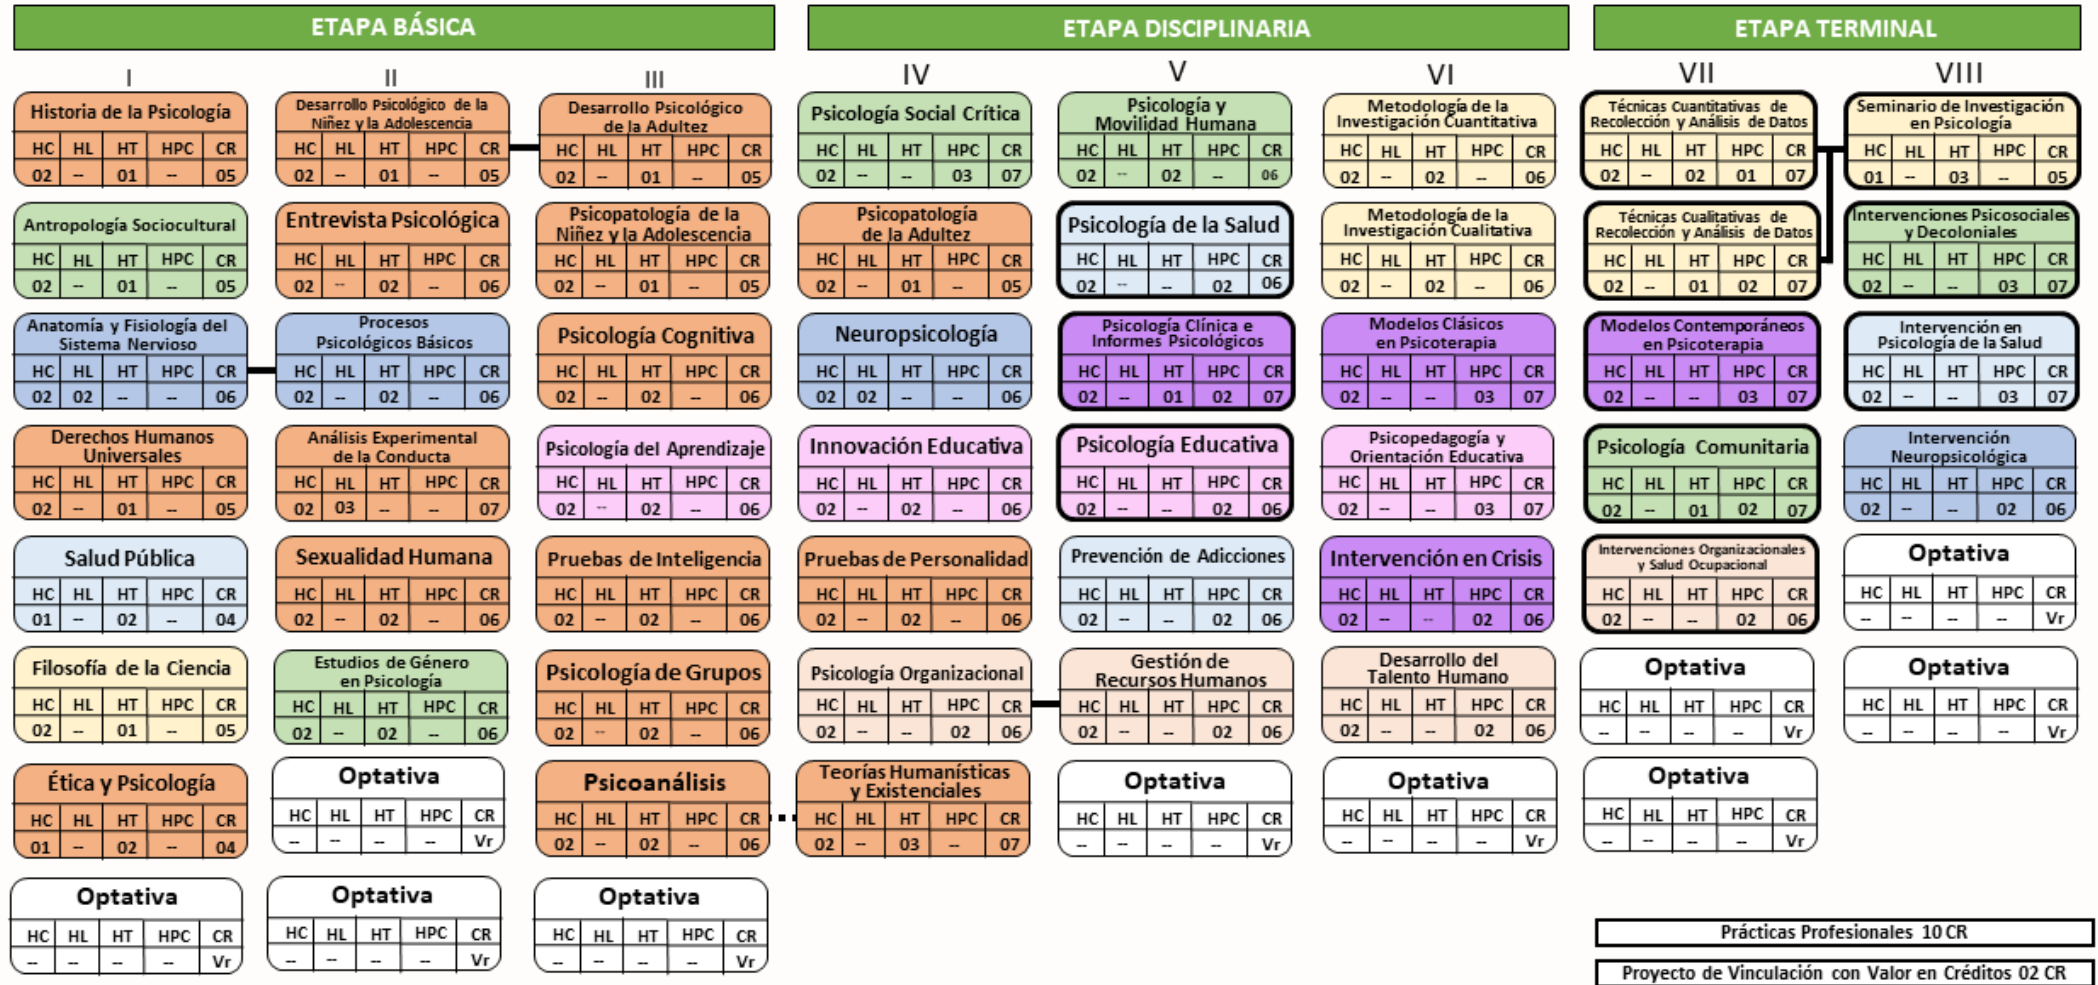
ETAPA BÁSICA

ETAPA DISCIPLINARIA

ETAPA TERMINAL

I

Historia de la Psicología

| HC | HL | HT | HPC | CR |
|---|---|---|---|---|
| 02 | – | 01 | – | 05 |

Antropología Sociocultural

| HC | HL | HT | HPC | CR |
|---|---|---|---|---|
| 02 | – | 01 | – | 05 |

Anatomía y Fisiología del Sistema Nervioso

| HC | HL | HT | HPC | CR |
|---|---|---|---|---|
| 02 | 02 | – | – | 06 |

Derechos Humanos Universales

| HC | HL | HT | HPC | CR |
|---|---|---|---|---|
| 02 | – | 01 | – | 05 |

Salud Pública

| HC | HL | HT | HPC | CR |
|---|---|---|---|---|
| 01 | – | 02 | – | 04 |

Filosofía de la Ciencia

| HC | HL | HT | HPC | CR |
|---|---|---|---|---|
| 02 | – | 01 | – | 05 |

Ética y Psicología

| HC | HL | HT | HPC | CR |
|---|---|---|---|---|
| 01 | – | 02 | – | 04 |

Optativa

| HC | HL | HT | HPC | CR |
|---|---|---|---|---|
| – | – | – | – | Vr |

II

Desarrollo Psicológico de la Niñez y la Adolescencia

| HC | HL | HT | HPC | CR |
|---|---|---|---|---|
| 02 | – | 01 | – | 05 |

Entrevista Psicológica

| HC | HL | HT | HPC | CR |
|---|---|---|---|---|
| 02 | – | 02 | – | 06 |

Procesos Psicológicos Básicos

| HC | HL | HT | HPC | CR |
|---|---|---|---|---|
| 02 | – | 02 | – | 06 |

Análisis Experimental de la Conducta

| HC | HL | HT | HPC | CR |
|---|---|---|---|---|
| 02 | 03 | – | – | 07 |

Sexualidad Humana

| HC | HL | HT | HPC | CR |
|---|---|---|---|---|
| 02 | – | 02 | – | 06 |

Estudios de Género en Psicología

| HC | HL | HT | HPC | CR |
|---|---|---|---|---|
| 02 | – | 02 | – | 06 |

Optativa

| HC | HL | HT | HPC | CR |
|---|---|---|---|---|
| – | – | – | – | Vr |

Optativa

| HC | HL | HT | HPC | CR |
|---|---|---|---|---|
| – | – | – | – | Vr |

III

Desarrollo Psicológico de la Adultez

| HC | HL | HT | HPC | CR |
|---|---|---|---|---|
| 02 | – | 01 | – | 05 |

Psicopatología de la Niñez y la Adolescencia

| HC | HL | HT | HPC | CR |
|---|---|---|---|---|
| 02 | – | 01 | – | 05 |

Psicología Cognitiva

| HC | HL | HT | HPC | CR |
|---|---|---|---|---|
| 02 | – | 02 | – | 06 |

Psicología del Aprendizaje

| HC | HL | HT | HPC | CR |
|---|---|---|---|---|
| 02 | – | 02 | – | 06 |

Pruebas de Inteligencia

| HC | HL | HT | HPC | CR |
|---|---|---|---|---|
| 02 | – | 02 | – | 06 |

Psicología de Grupos

| HC | HL | HT | HPC | CR |
|---|---|---|---|---|
| 02 | – | 02 | – | 06 |

Psicoanálisis

| HC | HL | HT | HPC | CR |
|---|---|---|---|---|
| 02 | – | 02 | – | 06 |

Optativa

| HC | HL | HT | HPC | CR |
|---|---|---|---|---|
| – | – | – | – | Vr |

IV

Psicología Social Crítica

| HC | HL | HT | HPC | CR |
|---|---|---|---|---|
| 02 | – | – | 03 | 07 |

Psicopatología de la Adultez

| HC | HL | HT | HPC | CR |
|---|---|---|---|---|
| 02 | – | 01 | – | 05 |

Neuropsicología

| HC | HL | HT | HPC | CR |
|---|---|---|---|---|
| 02 | 02 | – | – | 06 |

Innovación Educativa

| HC | HL | HT | HPC | CR |
|---|---|---|---|---|
| 02 | – | 02 | – | 06 |

Pruebas de Personalidad

| HC | HL | HT | HPC | CR |
|---|---|---|---|---|
| 02 | – | 02 | – | 06 |

Psicología Organizacional

| HC | HL | HT | HPC | CR |
|---|---|---|---|---|
| 02 | – | – | 02 | 06 |

Teorías Humanísticas y Existenciales

| HC | HL | HT | HPC | CR |
|---|---|---|---|---|
| 02 | – | 03 | – | 07 |

V

Psicología y Movilidad Humana

| HC | HL | HT | HPC | CR |
|---|---|---|---|---|
| 02 | – | 02 | – | 06 |

Psicología de la Salud

| HC | HL | HT | HPC | CR |
|---|---|---|---|---|
| 02 | – | – | 02 | 06 |

Psicología Clínica e Informes Psicológicos

| HC | HL | HT | HPC | CR |
|---|---|---|---|---|
| 02 | – | 01 | 02 | 07 |

Psicología Educativa

| HC | HL | HT | HPC | CR |
|---|---|---|---|---|
| 02 | – | – | 02 | 06 |

Prevención de Adicciones

| HC | HL | HT | HPC | CR |
|---|---|---|---|---|
| 02 | – | – | 02 | 06 |

Gestión de Recursos Humanos

| HC | HL | HT | HPC | CR |
|---|---|---|---|---|
| 02 | – | – | 02 | 06 |

Optativa

| HC | HL | HT | HPC | CR |
|---|---|---|---|---|
| – | – | – | – | Vr |

VI

Metodología de la Investigación Cuantitativa

| HC | HL | HT | HPC | CR |
|---|---|---|---|---|
| 02 | – | 02 | – | 06 |

Metodología de la Investigación Cualitativa

| HC | HL | HT | HPC | CR |
|---|---|---|---|---|
| 02 | – | 02 | – | 06 |

Modelos Clásicos en Psicoterapia

| HC | HL | HT | HPC | CR |
|---|---|---|---|---|
| 02 | – | – | 03 | 07 |

Psicopedagogía y Orientación Educativa

| HC | HL | HT | HPC | CR |
|---|---|---|---|---|
| 02 | – | – | 03 | 07 |

Intervención en Crisis

| HC | HL | HT | HPC | CR |
|---|---|---|---|---|
| 02 | – | – | 02 | 06 |

Desarrollo del Talento Humano

| HC | HL | HT | HPC | CR |
|---|---|---|---|---|
| 02 | – | – | 02 | 06 |

Optativa

| HC | HL | HT | HPC | CR |
|---|---|---|---|---|
| – | – | – | – | Vr |

VII

Técnicas Cuantitativas de Recolección y Análisis de Datos

| HC | HL | HT | HPC | CR |
|---|---|---|---|---|
| 02 | – | 02 | 01 | 07 |

Técnicas Cualitativas de Recolección y Análisis de Datos

| HC | HL | HT | HPC | CR |
|---|---|---|---|---|
| 02 | – | 01 | 02 | 07 |

Modelos Contemporáneos en Psicoterapia

| HC | HL | HT | HPC | CR |
|---|---|---|---|---|
| 02 | – | – | 03 | 07 |

Psicología Comunitaria

| HC | HL | HT | HPC | CR |
|---|---|---|---|---|
| 02 | – | 01 | 02 | 07 |

Intervenciones Organizacionales y Salud Ocupacional

| HC | HL | HT | HPC | CR |
|---|---|---|---|---|
| 02 | – | – | 02 | 06 |

Optativa

| HC | HL | HT | HPC | CR |
|---|---|---|---|---|
| – | – | – | – | Vr |

Optativa

| HC | HL | HT | HPC | CR |
|---|---|---|---|---|
| – | – | – | – | Vr |

VIII

Seminario de Investigación en Psicología

| HC | HL | HT | HPC | CR |
|---|---|---|---|---|
| 01 | – | 03 | – | 05 |

Intervenciones Psicosociales y Decoloniales

| HC | HL | HT | HPC | CR |
|---|---|---|---|---|
| 02 | – | – | 03 | 07 |

Intervención en Psicología de la Salud

| HC | HL | HT | HPC | CR |
|---|---|---|---|---|
| 02 | – | – | 03 | 07 |

Intervención Neuropsicológica

| HC | HL | HT | HPC | CR |
|---|---|---|---|---|
| 02 | – | – | 02 | 06 |

Optativa

| HC | HL | HT | HPC | CR |
|---|---|---|---|---|
| – | – | – | – | Vr |

Optativa

| HC | HL | HT | HPC | CR |
|---|---|---|---|---|
| – | – | – | – | Vr |

Prácticas Profesionales 10 CR

Proyecto de Vinculación con Valor en Créditos 02 CR